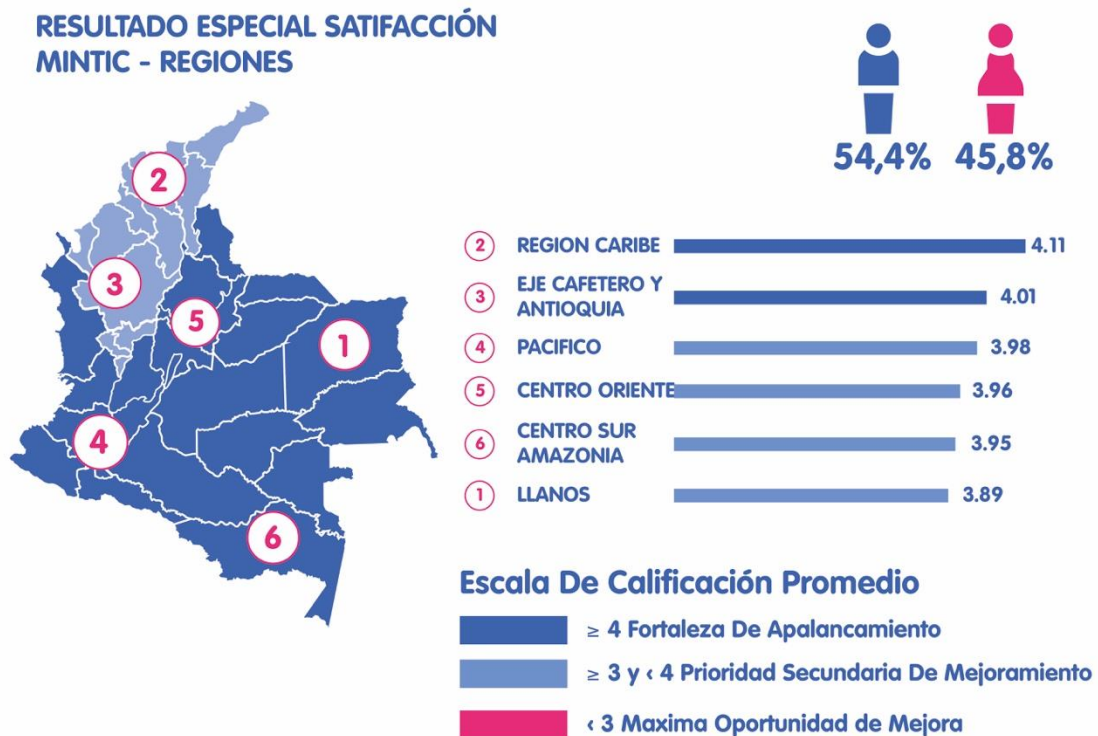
RESULTADO ESPECIAL SATIFACCIÓN MINTIC - REGIONES

54,4% 45,8%

2
3
5
1
4
6

| | | |
|---|---|---|
| 2 | REGION CARIBE | 4.11 |
| 3 | EJE CAFETERO Y ANTIOQUIA | 4.01 |
| 4 | PACIFICO | 3.98 |
| 5 | CENTRO ORIENTE | 3.96 |
| 6 | CENTRO SUR AMAZONIA | 3.95 |
| 1 | LLANOS | 3.89 |

Escala De Calificación Promedio

≥ 4 Fortaleza De Apalancamiento

≥ 3 y ‹ 4 Prioridad Secundaria De Mejoramiento

‹ 3 Maxima Oportunidad de Mejora